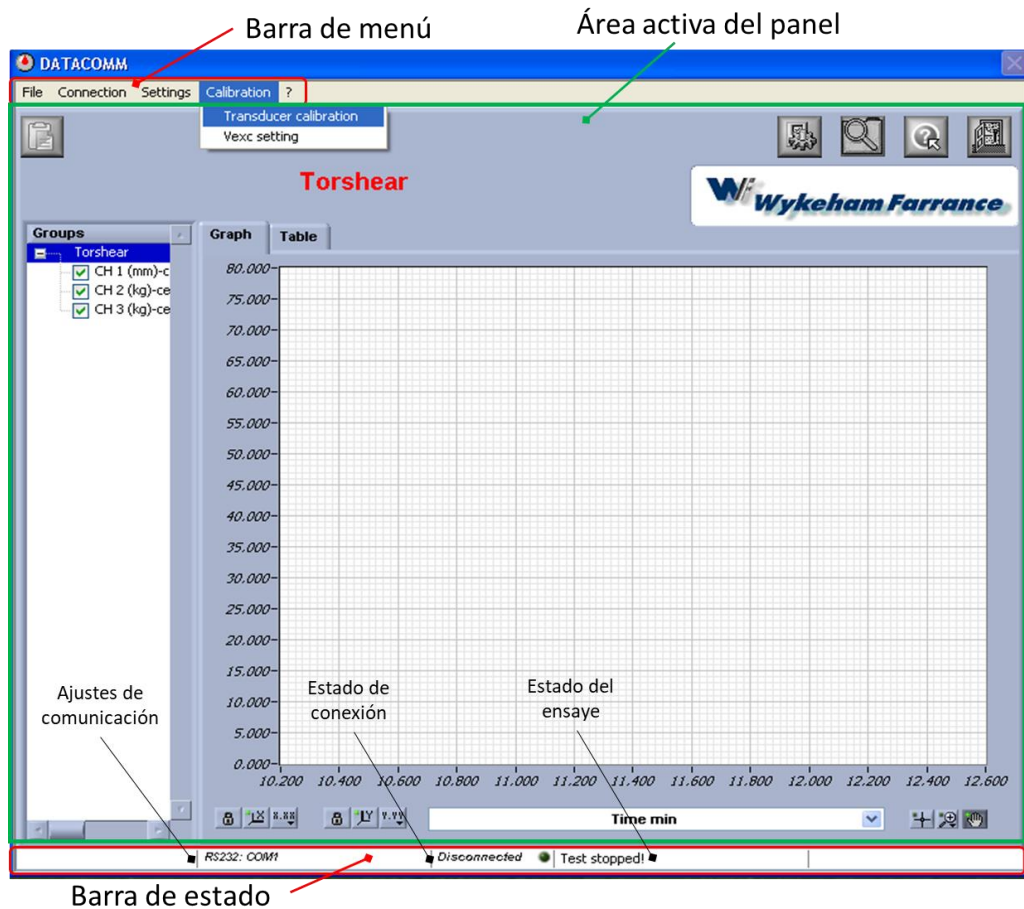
Barra de menú

Área activa del panel

DATACOMM

File Connection Settings Calibration ?

Transducer calibration
Vexc setting

Torshear

Wykeham Farrance

Groups
Torshear
CH 1 (mm)-c
CH 2 (kg)-ce
CH 3 (kg)-ce

Graph
Table

80.000
75.000
70.000
65.000
60.000
55.000
50.000
45.000
40.000
35.000
30.000
25.000
20.000
15.000
10.000
5.000
0.000

10.200 10.400 10.600 10.800 11.000 11.200 11.400 11.600 11.800 12.000 12.200 12.400 12.600

Ajustes de comunicación

Estado de conexión

Estado del ensaye

Time min

RS232: COM1
Disconnected
Test stopped!

Barra de estado